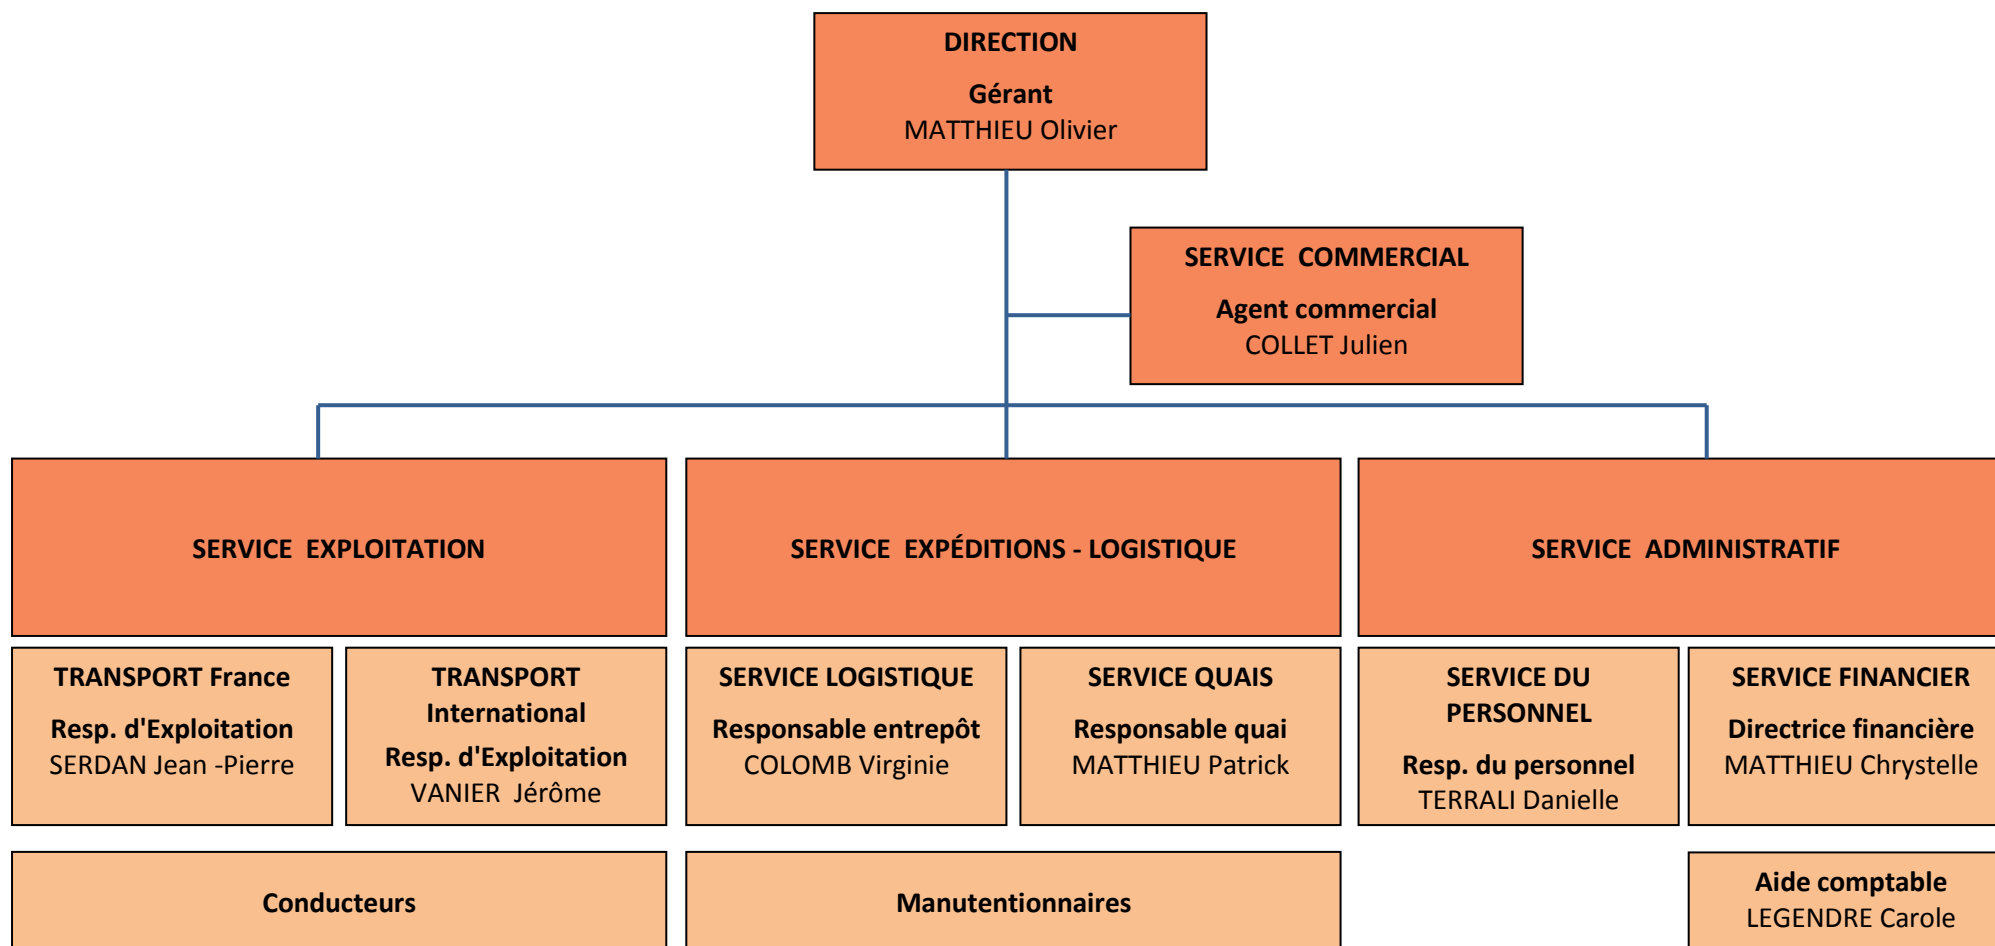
DIRECTION
Gérant
MATTHIEU Olivier

SERVICE COMMERCIAL
Agent commercial
COLLET Julien

SERVICE EXPLOITATION

SERVICE EXPÉDITIONS - LOGISTIQUE

SERVICE ADMINISTRATIF

TRANSPORT France
Resp. d'Exploitation
SERDAN Jean -Pierre

TRANSPORT International
Resp. d'Exploitation
VANIER Jérôme

SERVICE LOGISTIQUE
Responsable entrepôt
COLOMB Virginie

SERVICE QUAIS
Responsable quai
MATTHIEU Patrick

SERVICE DU PERSONNEL
Resp. du personnel
TERRALI Danielle

SERVICE FINANCIER
Directrice financière
MATTHIEU Chrystelle

Conducteurs

Manutentionnaires

Aide comptable
LEGENDRE Carole